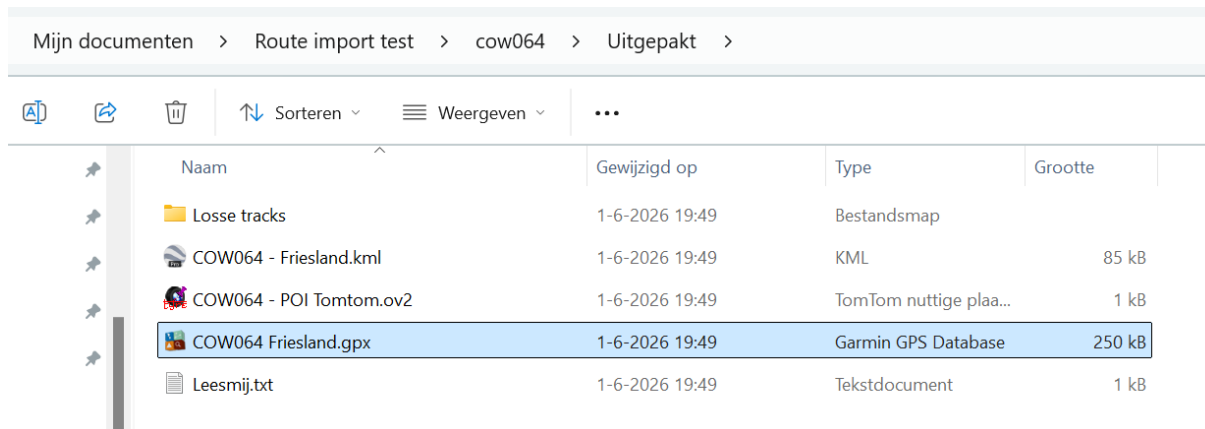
Mijn documenten > Route import test > cow064 > Uitgepakt >

Sorteren Weergeven ...

| Naam | Gewijzigd op | Type | Grootte |
|---|---|---|---|
| Losse tracks | 1-6-2026 19:49 | Bestandsmap | |
| COW064 - Friesland.kml | 1-6-2026 19:49 | KML | 85 kB |
| COW064 - POI Tomtom.ov2 | 1-6-2026 19:49 | TomTom nuttige plaa... | 1 kB |
| COW064 Friesland.gpx | 1-6-2026 19:49 | Garmin GPS Database | 250 kB |
| Leesmij.txt | 1-6-2026 19:49 | Tekstdocument | 1 kB |